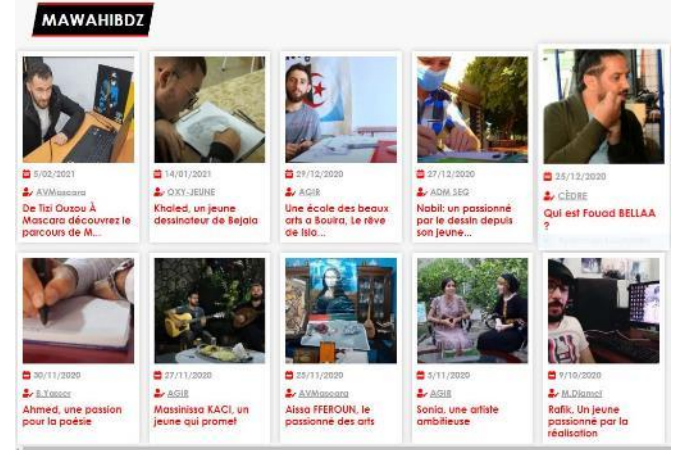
MAWAHIBDZ

5/02/2021
AVMascara
De Tizi Ouzou À Mascara découvrez le parcours de M...

14/01/2021
OXY-JEUNE
Khaled, un jeune dessinateur de Bejaia

29/12/2020
AGIR
Une école des beaux arts à Bouira, Le rêve de Islo...

27/12/2020
ADM SEQ
Nabil: un passionné par le dessin depuis son jeune...

25/12/2020
CÈDRE
Qui est Fouad BELLAA ?

30/11/2020
B.Yasser
Ahmed, une passion pour la poésie

27/11/2020
AGIR
Massinissa KACI, un jeune qui promet

25/11/2020
AVMascara
Aissa FFEROUN, le passionné des arts

5/11/2020
AGIR
Sonia, une artiste ambitieuse

9/10/2020
M.Djamel
Rafik, Un jeune passionné par la réalisation